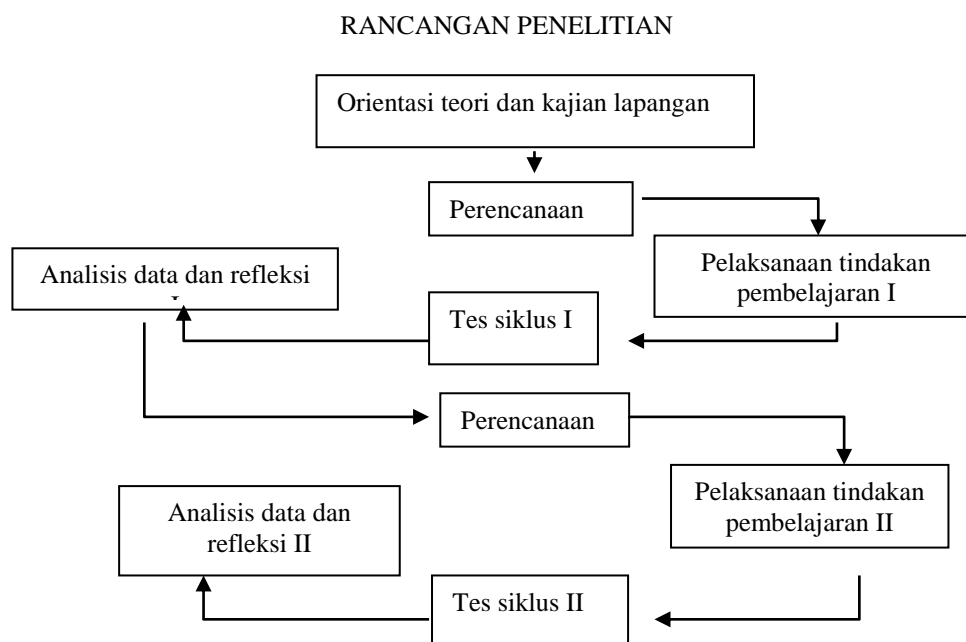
RANCANGAN PENELITIAN

Orientasi teori dan kajian lapangan

Perencanaan

Pelaksanaan tindakan pembelajaran I

Analisis data dan refleksi

Tes siklus I

Perencanaan

Pelaksanaan tindakan pembelajaran II

Analisis data dan refleksi II

Tes siklus II